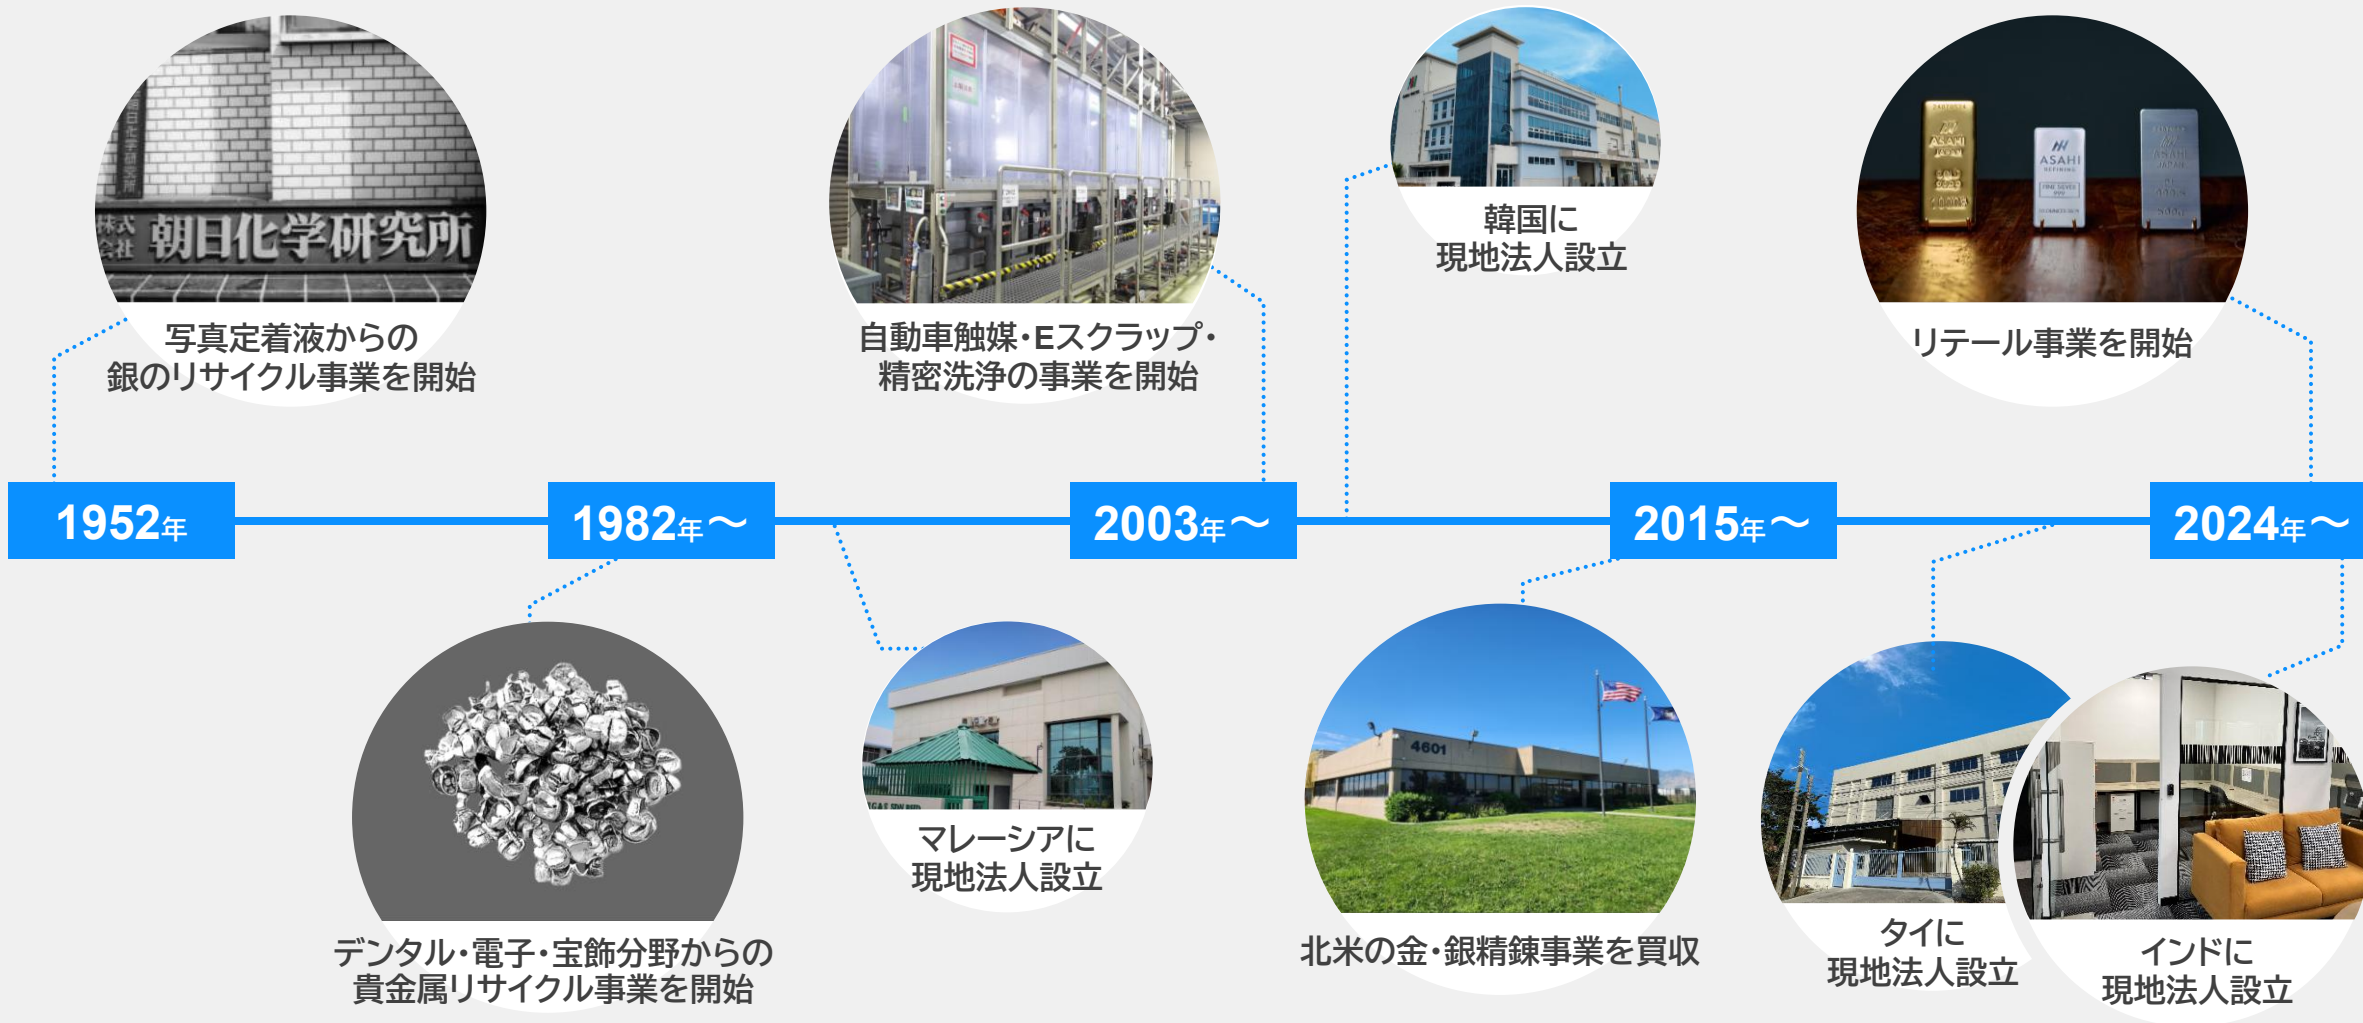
株式会社 朝日化学研究所

写真定着液からの銀のリサイクル事業を開始

自動車触媒・Eスクラップ・精密洗浄の事業を開始

韓国に現地法人設立

ASAHI

リテール事業を開始

1952年

1982年〜

2003年〜

2015年〜

2024年〜

デンタル・電子・宝飾分野からの貴金属リサイクル事業を開始

マレーシアに現地法人設立

4601

北米の金・銀精錬事業を買収

タイに現地法人設立

インドに現地法人設立